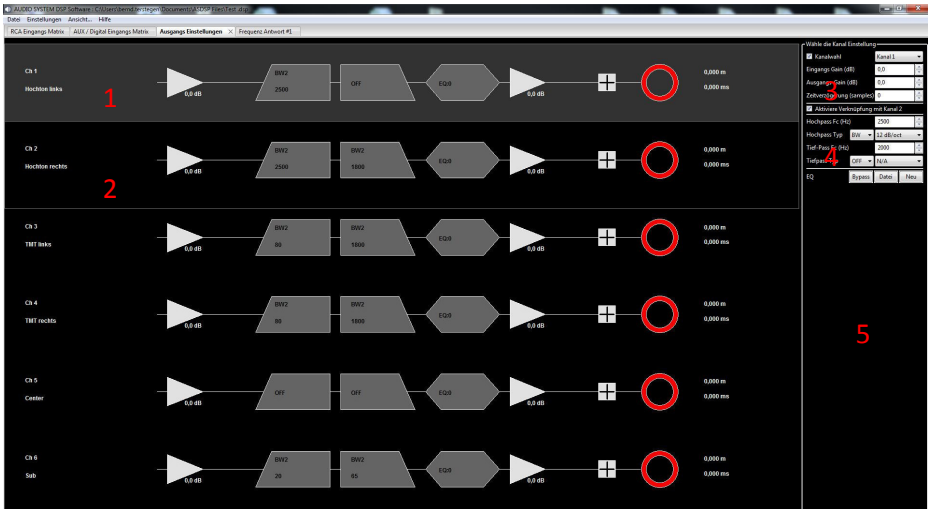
AUDIO SYSTEM DSP Software - C:\Users\bernd.terstegen\Documents\AUDSP files\Test.dsp

Datei Einstellungen Ansicht... Hilfe

RCA Eingangs Matrix | AUX / Digital Eingangs Matrix | Ausgangs Einstellungen | Frequenz Antwort #1

Ch 1
Hochton links
0,0 dB
BW2
2500
OFF
EQ/0
0,0 dB
0,000 m
0,000 ms

1

Ch 2
Hochton rechts
0,0 dB
BW2
2500
BW2
1800
EQ/0
0,0 dB
0,000 m
0,000 ms

2

Ch 3
TMT links
0,0 dB
BW2
80
BW2
1800
EQ/0
0,0 dB
0,000 m
0,000 ms

Ch 4
TMT rechts
0,0 dB
BW2
80
BW2
1800
EQ/0
0,0 dB
0,000 m
0,000 ms

Ch 5
Center
0,0 dB
OFF
OFF
EQ/0
0,0 dB
0,000 m
0,000 ms

Ch 6
Sub
0,0 dB
BW2
20
BW2
65
EQ/0
0,0 dB
0,000 m
0,000 ms

Wähle die Kanal Einstellung
Kanalwahl | Kanal 1
Eingangs Gain (dB) | 0,0
Ausgangs Gain (dB) | 0,0
Zeitverzögerung (samples) | 0
3
Aktiviere Verknüpfung mit Kanal 2
Hochpass Fc (Hz) | 2500
Hochpass Typ | BW | 12 dB/oct
Tief-Pass Fc (Hz) | 2000
Tiefpass | OFF | N/A
4
EQ | Bypass | Datei | Neu

5